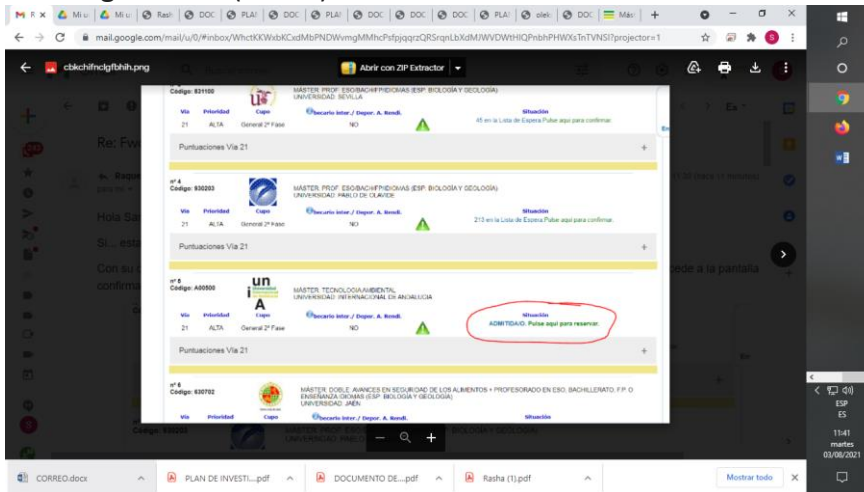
mail.google.com/mail/u/0/#inbox/WhctKKWxbKCxdMbPNDWvmgMMhcPsfpjqqrzQRSrqnLbXdMJWVDWtHIQPnbhPHWXsTnTVNSI?projector=1

cbkchifnclgfbhih.png

Abrir con ZIP Extractor

Código: 831100
MÁSTER PROF. ESO/BACH/FP/IDIOMAS (ESP. BIOLOGÍA Y GEOLOGÍA)
UNIVERSIDAD SEVILLA

| Vía | Prioridad | Cupo | Becario inter./ Depor. A. Rendi. | Situación |
|---|---|---|---|---|
| 21 | ALTA | General 2ª Fase | NO | 45 en la Lista de Espera Pulse aquí para confirmar. |

Puntuaciones Vía 21

nº 4
Código: 830203
MÁSTER PROF. ESO/BACH/FP/IDIOMAS (ESP. BIOLOGÍA Y GEOLOGÍA)
UNIVERSIDAD PABLO DE OLAVIDE

| Vía | Prioridad | Cupo | Becario inter./ Depor. A. Rendi. | Situación |
|---|---|---|---|---|
| 21 | ALTA | General 2ª Fase | NO | 213 en la Lista de Espera Pulse aquí para confirmar. |

Puntuaciones Vía 21

nº 5
Código: A00500
MÁSTER TECNOLOGÍA AMBIENTAL
UNIVERSIDAD INTERNACIONAL DE ANDALUCÍA

| Vía | Prioridad | Cupo | Becario inter./ Depor. A. Rendi. | Situación |
|---|---|---|---|---|
| 21 | ALTA | General 2ª Fase | NO | ADMITIDA/O. Pulse aquí para reservar. |

Puntuaciones Vía 21

nº 6
Código: 630702
MÁSTER DOBLE: AVANCES EN SEGURIDAD DE LOS ALIMENTOS + PROFESORADO EN ESO, BACHILLERATO, F.P. O ENSEÑANZA IDIOMAS (ESP. BIOLOGÍA Y GEOLOGÍA)
UNIVERSIDAD JAÉN

Vía Prioridad Cupo Becario inter./ Depor. A. Rendi. Situación

Re: Fw
Hola Sa
Si... esta
Con su c
confirma
cede a la pantalla

CORREO.docx
PLAN DE INVESTI....pdf
DOCUMENTO DE....pdf
Rasha (1).pdf
Mostrar todo

ESP ES 11:41 martes 03/08/2021